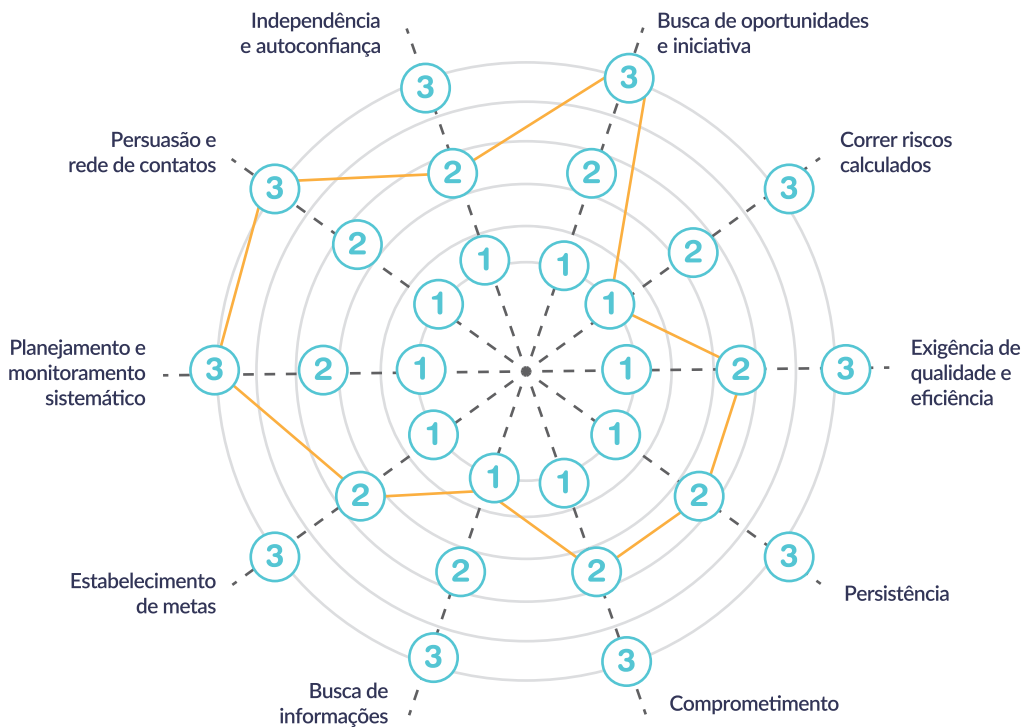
Independência e autoconfiança

Busca de oportunidades e iniciativa

Persuasão e rede de contatos

Correr riscos calculados

Planejamento e monitoramento sistemático

Exigência de qualidade e eficiência

Estabelecimento de metas

Persistência

Busca de informações

Comprometimento

3
3
3
3
3
3
3
3
3
3
2
2
2
2
2
2
2
2
2
2
1
1
1
1
1
1
1
1
1
1